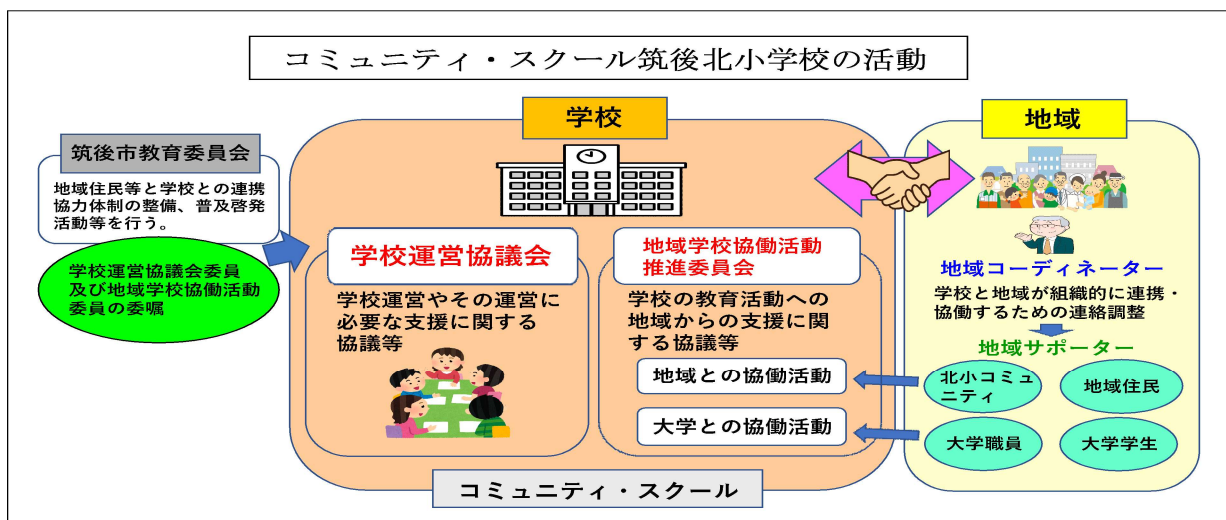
コミュニティ・スクール筑後北小学校の活動

学校

地域

筑後市教育委員会

地域住民等と学校との連携協力体制の整備、普及啓発活動等を行う。

学校運営協議会委員及び地域学校協働活動委員の委嘱

学校運営協議会

学校運営やその運営に必要な支援に関する協議等

地域学校協働活動推進委員会

学校の教育活動への地域からの支援に関する協議等

地域との協働活動

大学との協働活動

地域コーディネーター

学校と地域が組織的に連携・協働するための連絡調整

地域サポーター

北小コミュニティ

地域住民

大学職員

大学学生

コミュニティ・スクール